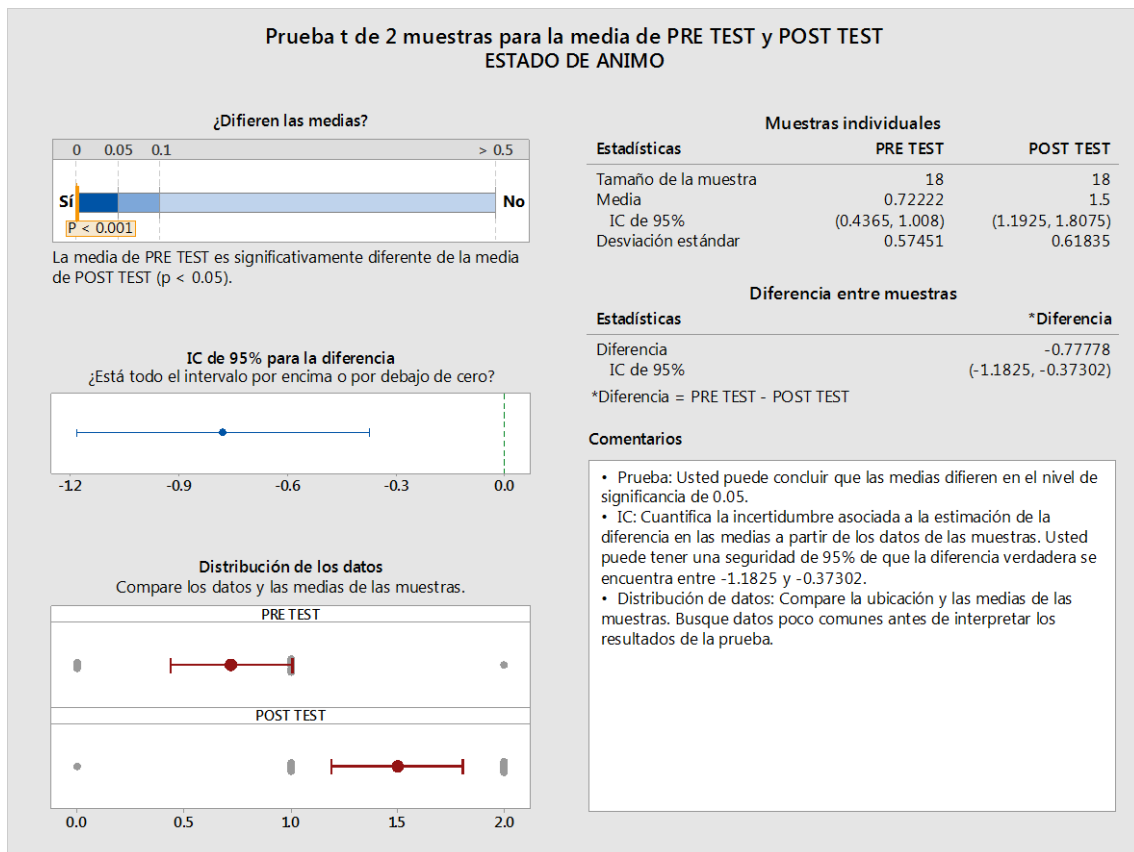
Prueba t de 2 muestras para la media de PRE TEST y POST TEST
ESTADO DE ANIMO

¿Difieren las medias?

0 0.05 0.1 > 0.5

Sí No

P < 0.001

La media de PRE TEST es significativamente diferente de la media de POST TEST (p < 0.05).

IC de 95% para la diferencia
¿Está todo el intervalo por encima o por debajo de cero?

-1.2 -0.9 -0.6 -0.3 0.0

Distribución de los datos
Compare los datos y las medias de las muestras.

PRE TEST

POST TEST

0.0 0.5 1.0 1.5 2.0

Muestras individuales

| Estadísticas | PRE TEST | POST TEST |
|---|---|---|
| Tamaño de la muestra | 18 | 18 |
| Media | 0.72222 | 1.5 |
| IC de 95% | (0.4365, 1.008) | (1.1925, 1.8075) |
| Desviación estándar | 0.57451 | 0.61835 |

Diferencia entre muestras

| Estadísticas | *Diferencia |
|---|---|
| Diferencia | -0.77778 |
| IC de 95% | (-1.1825, -0.37302) |

*Diferencia = PRE TEST - POST TEST

Comentarios

• Prueba: Usted puede concluir que las medias difieren en el nivel de significancia de 0.05.
• IC: Cuantifica la incertidumbre asociada a la estimación de la diferencia en las medias a partir de los datos de las muestras. Usted puede tener una seguridad de 95% de que la diferencia verdadera se encuentra entre -1.1825 y -0.37302.
• Distribución de datos: Compare la ubicación y las medias de las muestras. Busque datos poco comunes antes de interpretar los resultados de la prueba.